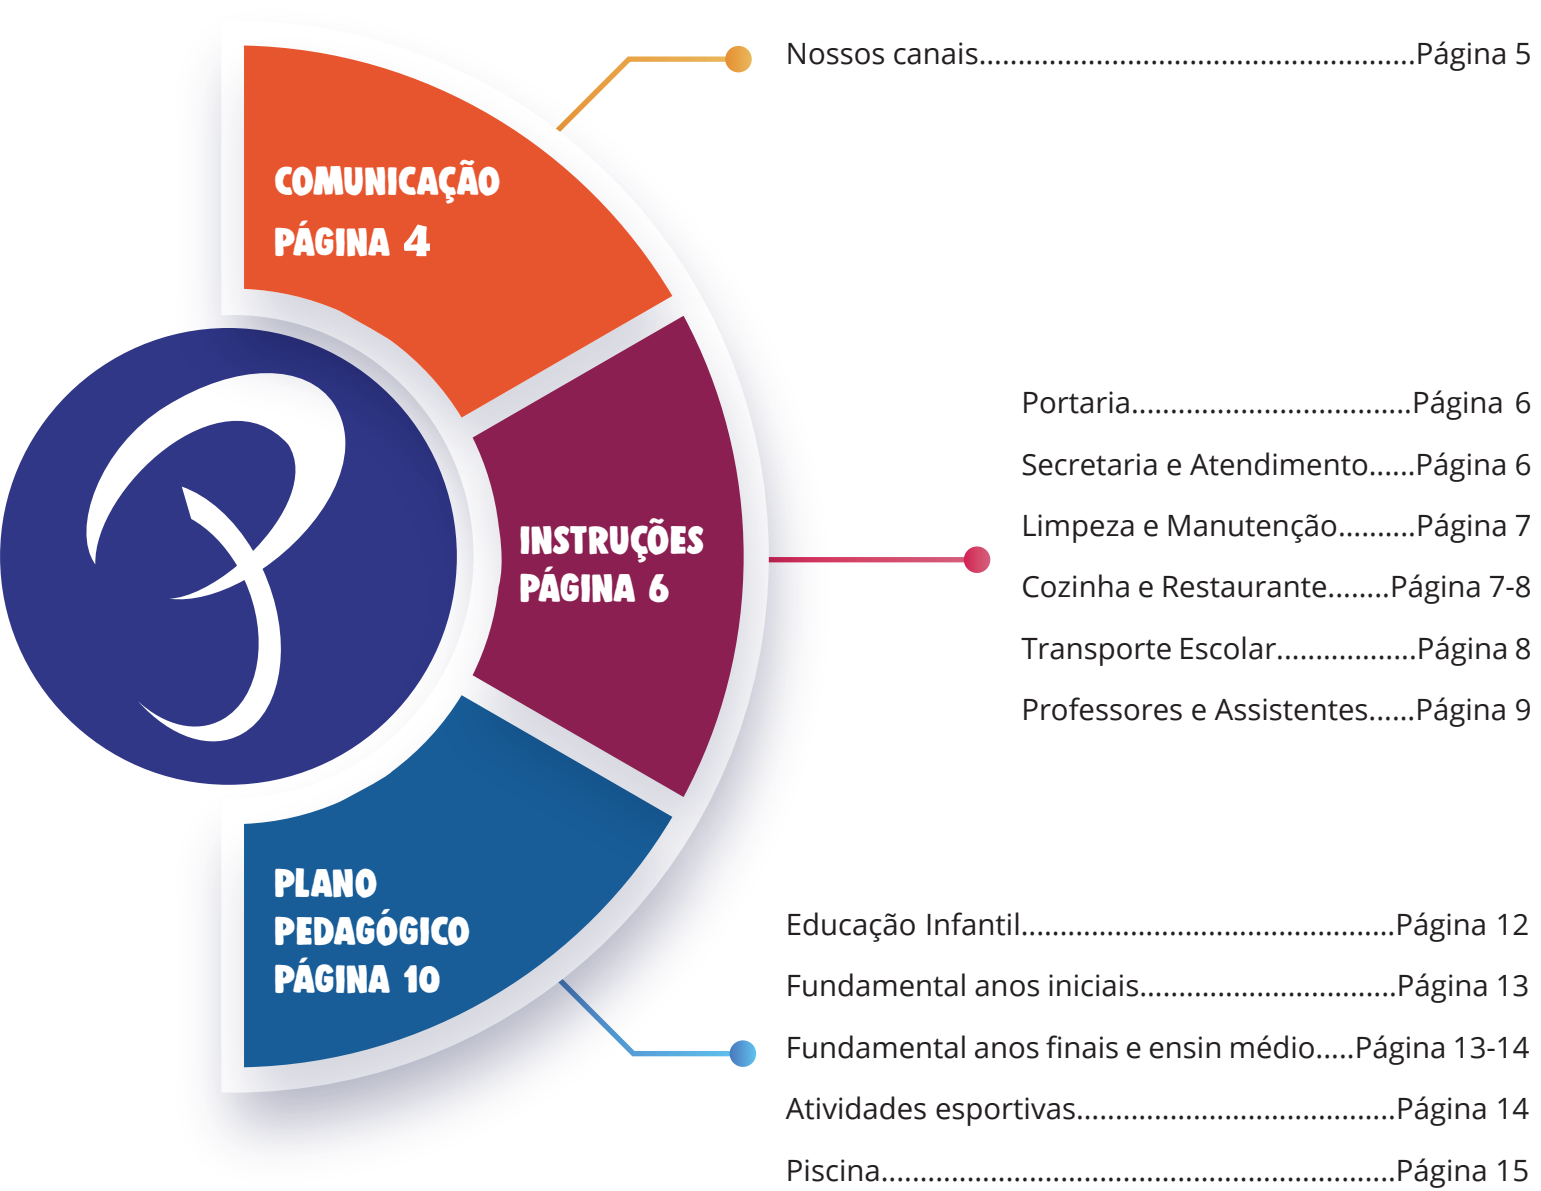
COMUNICAÇÃO
PÁGINA 4

Nossos canais.........................................................Página 5

INSTRUÇÕES
PÁGINA 6

Portaria..................................Página 6
Secretaria e Atendimento......Página 6
Limpeza e Manutenção..........Página 7
Cozinha e Restaurante........Página 7-8
Transporte Escolar.................Página 8
Professores e Assistentes......Página 9

PLANO
PEDAGÓGICO
PÁGINA 10

Educação Infantil.............................................Página 12
Fundamental anos iniciais...............................Página 13
Fundamental anos finais e ensin médio.....Página 13-14
Atividades esportivas.......................................Página 14
Piscina..............................................................Página 15